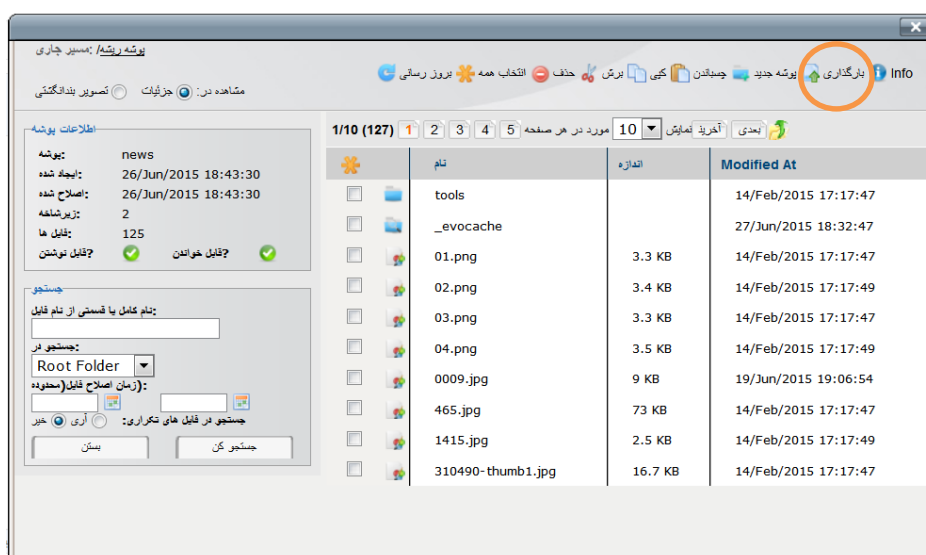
پوشه ریشه/ :مسیر جاری

Info بارگذاری پوشه جدید چسباندن کپی برش حذف انتخاب همه بروز رسانی

مشاهده در: جزئیات تصویر بندانگشتی

اطلاعات پوشه

| | |
|---|---|
| :پوشه | news |
| :ایجاد شده | 26/Jun/2015 18:43:30 |
| :اصلاح شده | 26/Jun/2015 18:43:30 |
| :زیرشاخه | 2 |
| :فایل ها | 125 |

?قابل خواندن ?قابل نوشتن

جستجو

:نام کامل یا قسمتی از نام فایل

:جستجو در

Root Folder

:(زمان اصلاح فایل(محدوده

:جستجو در فایل های تکراری آری خیر

جستجو کن بستن

1/10 (127) 1 2 3 4 5 مورد در هر صفحه 10 نمایش آخرین بعدی

| | | نام | اندازه | Modified At |
|---|---|---|---|---|
| | | tools | | 14/Feb/2015 17:17:47 |
| | | _evocache | | 27/Jun/2015 18:32:47 |
| | | 01.png | 3.3 KB | 14/Feb/2015 17:17:47 |
| | | 02.png | 3.4 KB | 14/Feb/2015 17:17:49 |
| | | 03.png | 3.3 KB | 14/Feb/2015 17:17:47 |
| | | 04.png | 3.5 KB | 14/Feb/2015 17:17:49 |
| | | 0009.jpg | 9 KB | 19/Jun/2015 19:06:54 |
| | | 465.jpg | 73 KB | 14/Feb/2015 17:17:47 |
| | | 1415.jpg | 2.5 KB | 14/Feb/2015 17:17:49 |
| | | 310490-thumb1.jpg | 16.7 KB | 14/Feb/2015 17:17:47 |